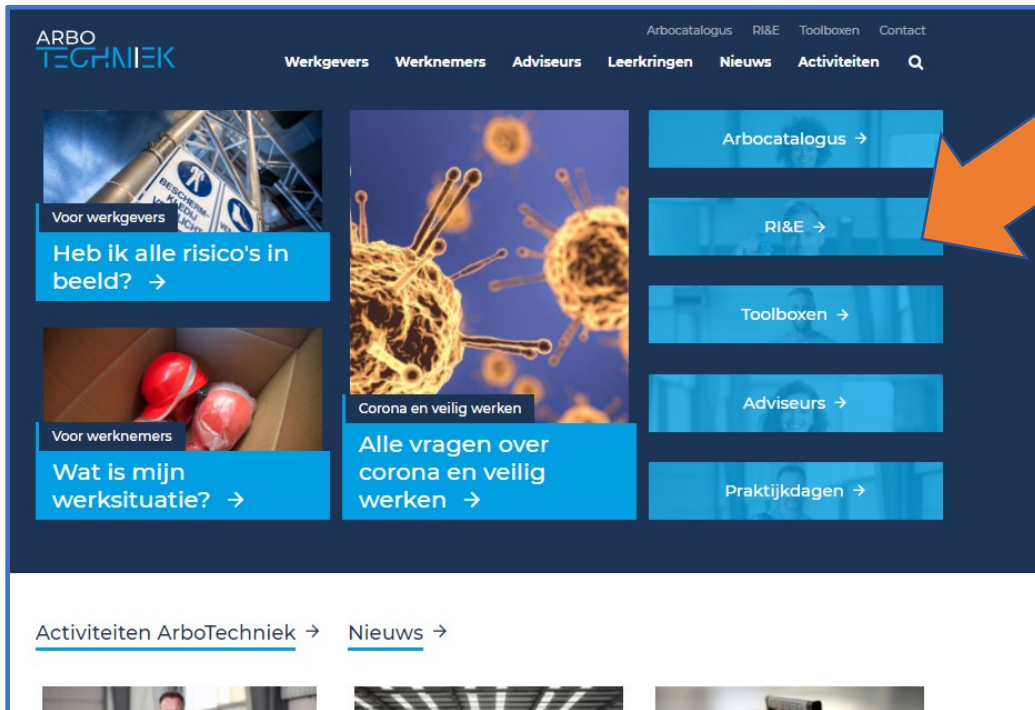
ARBO TECHNIEK

Arbocatalogus RI&E Toolboxen Contact

Werkgevers Werknemers Adviseurs Leerkringen Nieuws Activiteiten

BESCHERM-KLEDING VERPLICHT

Voor werkgevers

Heb ik alle risico's in beeld? →

Voor werknemers

Wat is mijn werksituatie? →

Corona en veilig werken

Alle vragen over corona en veilig werken →

Arbocatalogus →

RI&E →

Toolboxen →

Adviseurs →

Praktijkdagen →

Activiteiten ArboTechniek →

Nieuws →